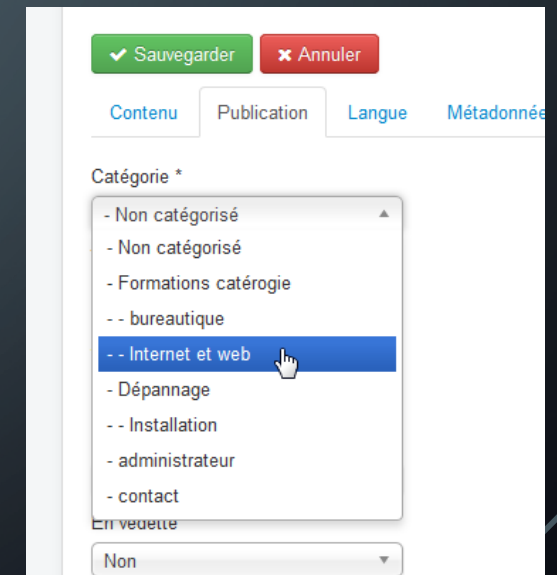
Sauvegarder Annuler

Contenu Publication Langue Métadonnée

Catégorie *

- Non catégorisé

- Non catégorisé
- Formations catérogie
- - bureautique
- - Internet et web
- Dépannage
- - Installation
- administrateur
- contact

En vedette

Non